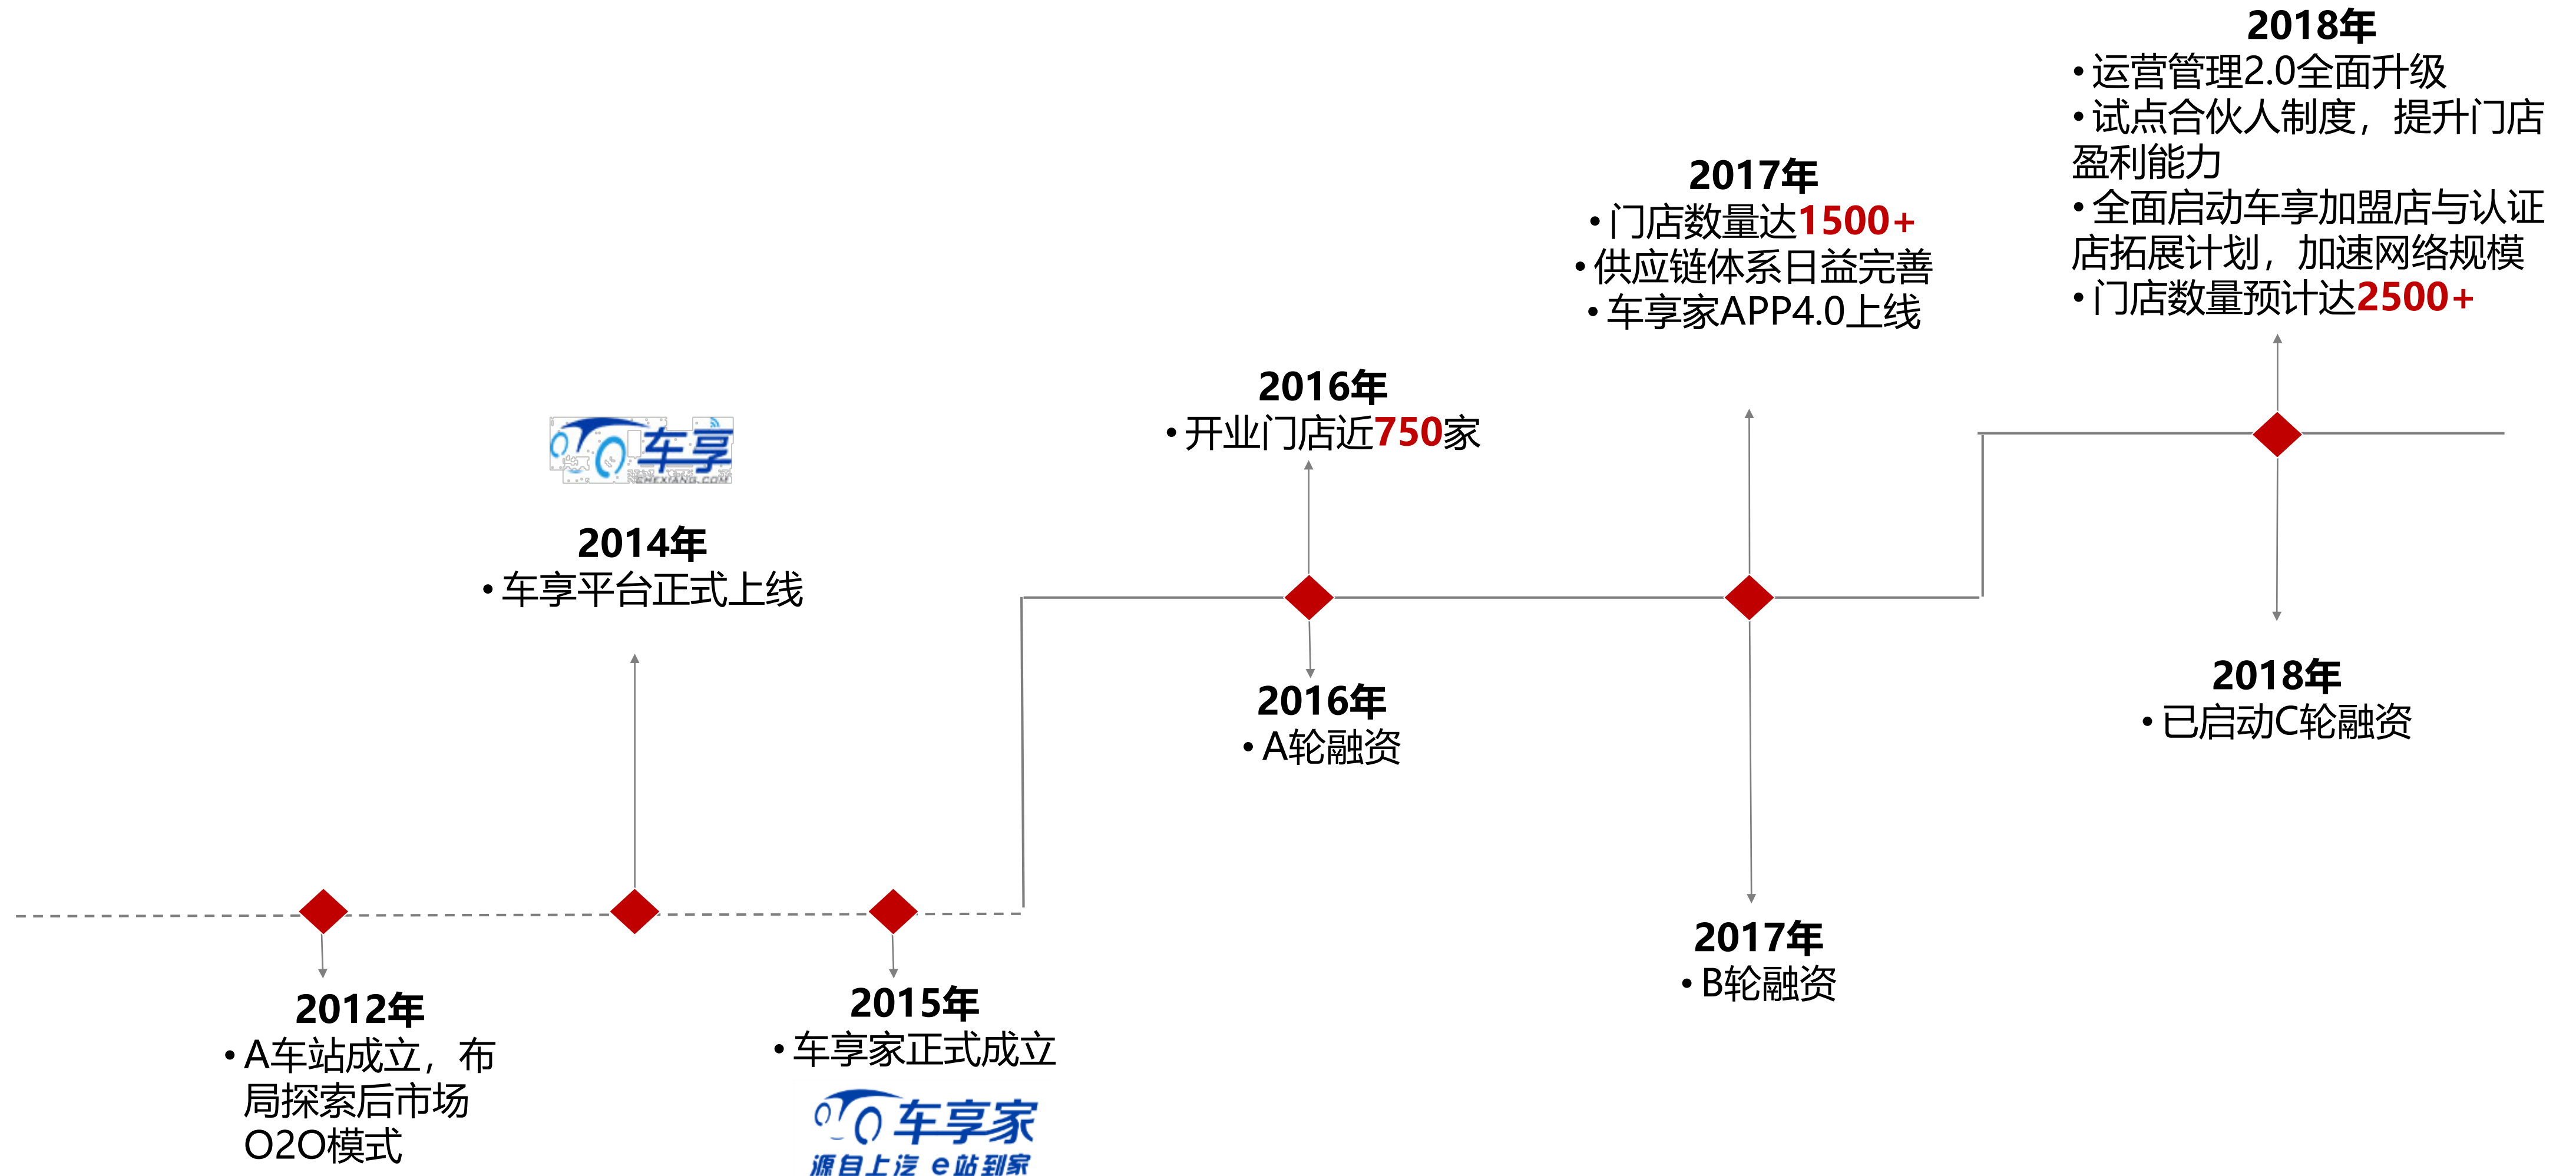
2018年
• 运营管理2.0全面升级
• 试点合伙人制度，提升门店盈利能力
• 全面启动车享加盟店与认证店拓展计划，加速网络规模
• 门店数量预计达2500+

2017年
• 门店数量达1500+
• 供应链体系日益完善
• 车享家APP4.0上线

2016年
• 开业门店近750家

车享
CHEXIANG.COM

2014年
• 车享平台正式上线

2016年
• A轮融资

2018年
• 已启动C轮融资

2017年
• B轮融资

2012年
• A车站成立，布局探索后市场O2O模式

2015年
• 车享家正式成立

车享家
源自上汽 e站到家